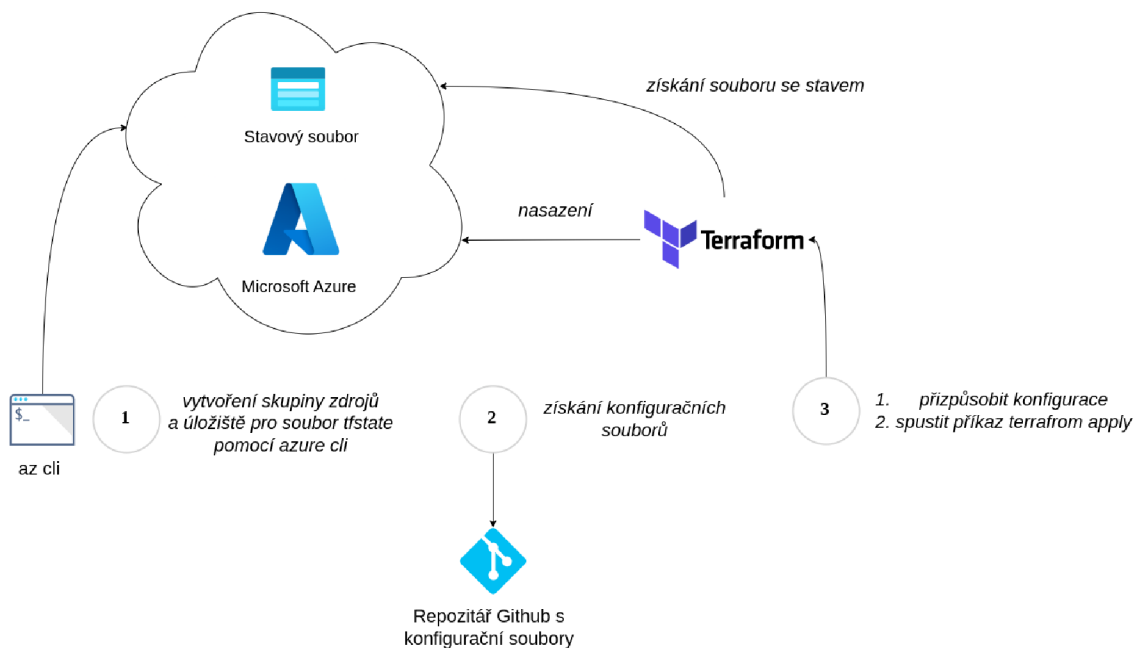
získání souboru se stavem

Stavový soubor

nasazení

Terraform

Microsoft Azure

$_

az cli

1

vytvoření skupiny zdrojů a úložiště pro soubor tfstate pomocí azure cli

2

získání konfiguračních souborů

3

1. přizpůsobit konfigurace
2. spustit příkaz terrafrom apply

Repozitář Github s konfigurační soubory